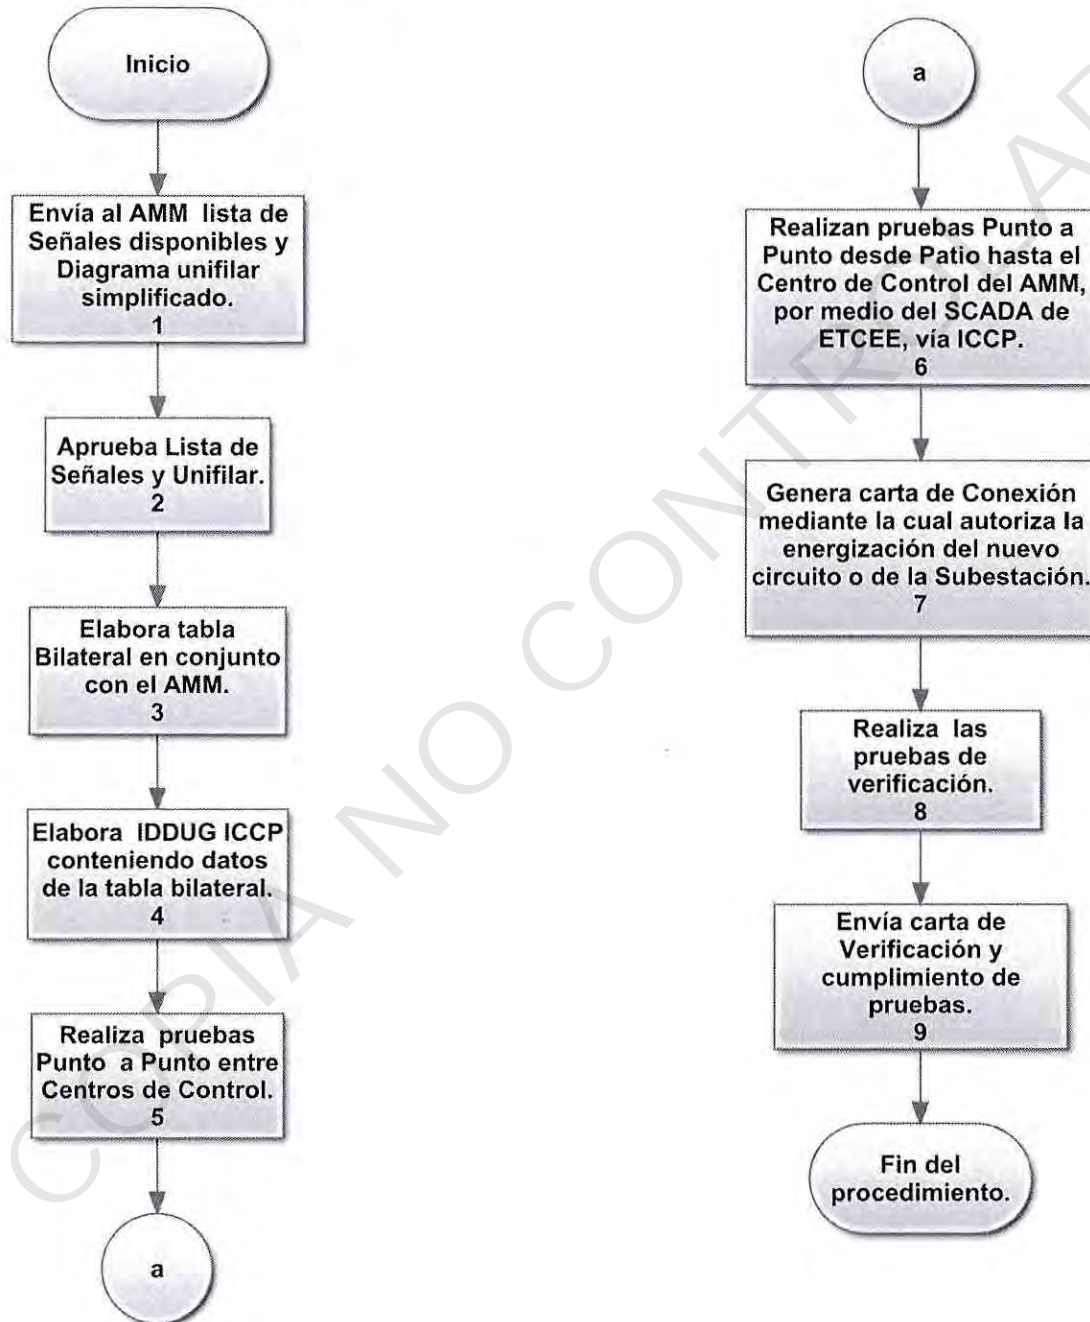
Inicio

Envía al AMM lista de Señales disponibles y Diagrama unifilar simplificado.
1

Aprueba Lista de Señales y Unifilar.
2

Elabora tabla Bilateral en conjunto con el AMM.
3

Elabora IDDUG ICCP conteniendo datos de la tabla bilateral.
4

Realiza pruebas Punto a Punto entre Centros de Control.
5

a

a

Realizan pruebas Punto a Punto desde Patio hasta el Centro de Control del AMM, por medio del SCADA de ETCEE, vía ICCP.
6

Genera carta de Conexión mediante la cual autoriza la energización del nuevo circuito o de la Subestación.
7

Realiza las pruebas de verificación.
8

Envía carta de Verificación y cumplimiento de pruebas.
9

Fin del procedimiento.

COPIA NO CONTROLADA